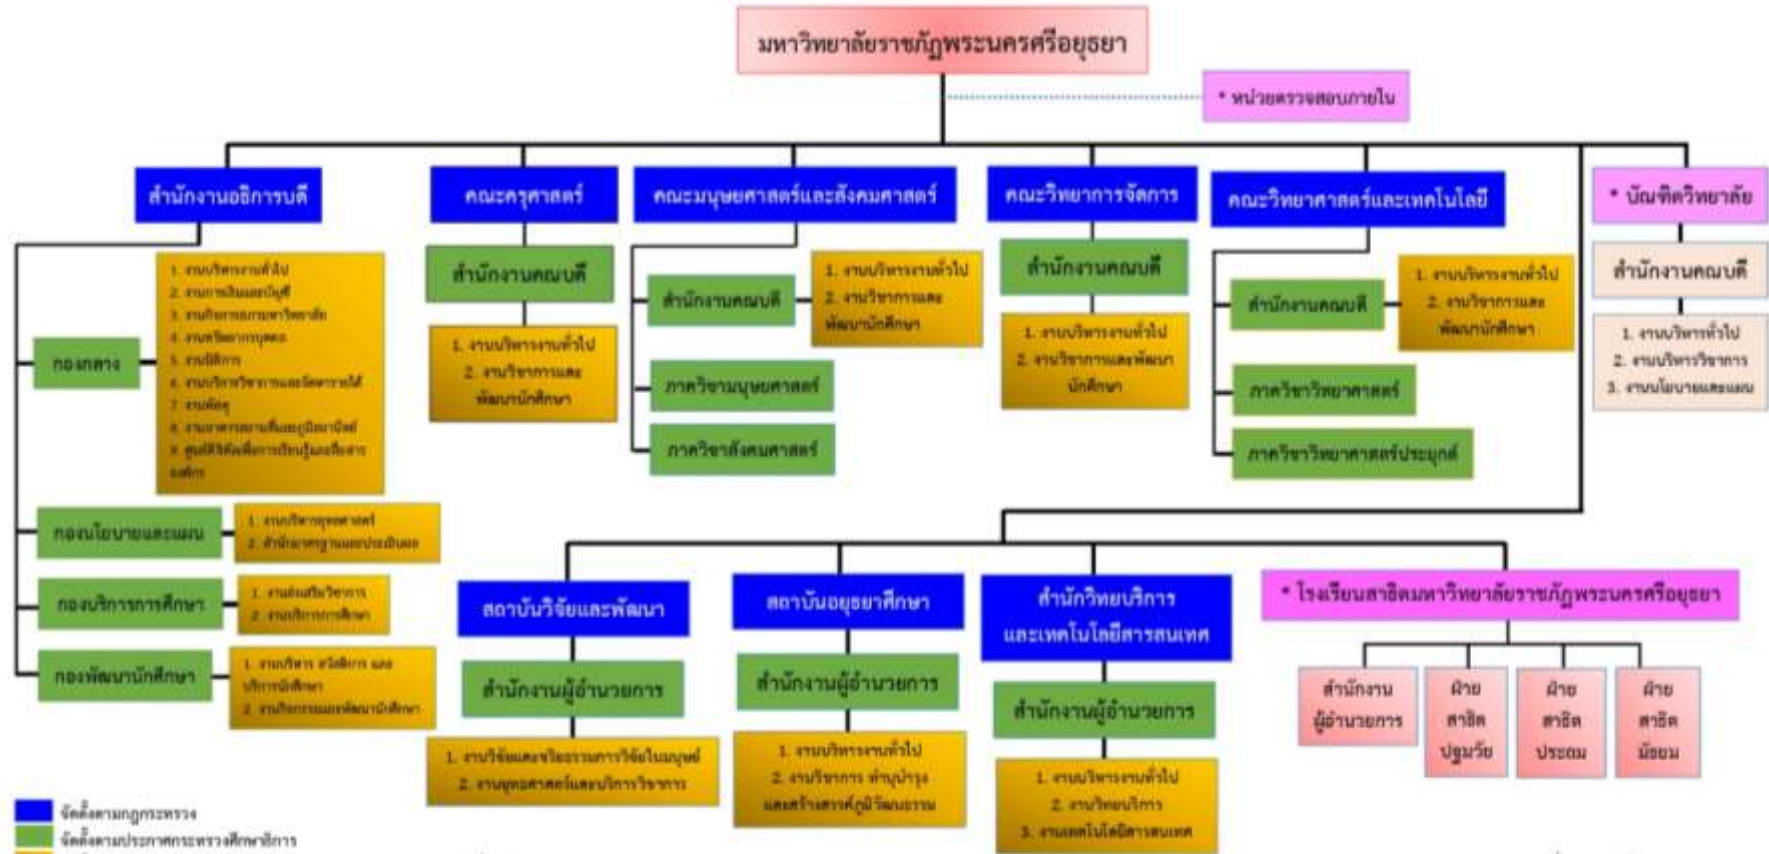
มหาวิทยาลัยราชภัฏพระนครศรีอยุธยา

* หน่วยตรวจสอบภายใน

สำนักงานอธิการบดี

กองกลาง

1. งานบริหารงานทั่วไป
2. งานการเงินและบัญชี
3. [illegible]
4. งานบริหารงานบุคคล
5. งานนิติการ
6. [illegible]
7. งานพัสดุ
8. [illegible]
9. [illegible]

กองนโยบายและแผน

1. งานบริหารยุทธศาสตร์
2. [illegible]

กองบริการการศึกษา

1. งานส่งเสริมวิชาการ
2. งานบริการการศึกษา

กองพัฒนานักศึกษา

1. งานบริการ สวัสดิการ และบริการนักศึกษา
2. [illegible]

คณะครุศาสตร์

สำนักงานคณบดี

1. งานบริหารงานทั่วไป
2. งานวิชาการและพัฒนานักศึกษา

คณะมนุษยศาสตร์และสังคมศาสตร์

สำนักงานคณบดี

1. งานบริหารงานทั่วไป
2. งานวิชาการและพัฒนานักศึกษา

ภาควิชามนุษยศาสตร์

ภาควิชาสังคมศาสตร์

คณะวิทยาการจัดการ

สำนักงานคณบดี

1. งานบริหารงานทั่วไป
2. งานวิชาการและพัฒนานักศึกษา

คณะวิทยาศาสตร์และเทคโนโลยี

สำนักงานคณบดี

1. งานบริหารงานทั่วไป
2. งานวิชาการและพัฒนานักศึกษา

ภาควิชาวิทยาศาสตร์

ภาควิชาวิทยาศาสตร์ประยุกต์

* บัณฑิตวิทยาลัย

สำนักงานคณบดี

1. งานบริหารทั่วไป
2. งานบริหารวิชาการ
3. งานนโยบายและแผน

สถาบันวิจัยและพัฒนา

สำนักงานผู้อำนวยการ

1. งานวิจัยและจริยธรรมการวิจัยในมนุษย์
2. งานยุทธศาสตร์และบริการวิชาการ

สถาบันอยุธยาศึกษา

สำนักงานผู้อำนวยการ

1. งานบริหารงานทั่วไป
2. งานวิชาการ ทำนุบำรุงและสร้างสรรค์ภูมิวัฒนธรรม

สำนักวิทยบริการและเทคโนโลยีสารสนเทศ

สำนักงานผู้อำนวยการ

1. งานบริหารงานทั่วไป
2. งานวิทยบริการ
3. งานเทคโนโลยีสารสนเทศ

* โรงเรียนสาธิตมหาวิทยาลัยราชภัฏพระนครศรีอยุธยา

สำนักงานผู้อำนวยการ

ฝ่ายสาธิตปฐมวัย

ฝ่ายสาธิตประถม

ฝ่ายสาธิตมัธยม

จัดตั้งตามกฎกระทรวง
จัดตั้งตามประกาศกระทรวงศึกษาธิการ